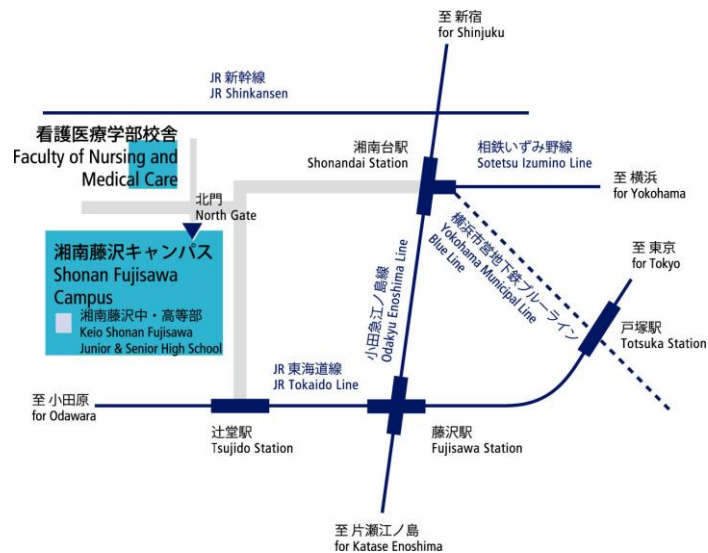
至 新宿
for Shinjuku

JR 新幹線
JR Shinkansen

看護医療学部校舎
Faculty of Nursing and Medical Care

湘南台駅
Shonandai Station

相鉄いずみ野線
Sotetsu Izumino Line

至 横浜
for Yokohama

北門
North Gate

湘南藤沢キャンパス
Shonan Fujisawa Campus

湘南藤沢中・高等部
Keio Shonan Fujisawa Junior & Senior High School

横浜市営地下鉄ブルーライン
Yokohama Municipal Line Blue Line

小田急江ノ島線
Odakyu Enoshima Line

至 東京
for Tokyo

戸塚駅
Totsuka Station

JR 東海道線
JR Tokaido Line

至 小田原
for Odawara

辻堂駅
Tsujido Station

藤沢駅
Fujisawa Station

至 片瀬江ノ島
for Katase Enoshima